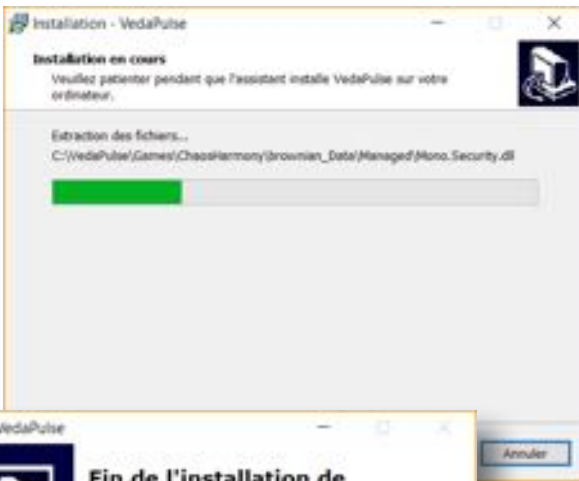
Installation - VedaPulse

Installation en cours

Veuillez patienter pendant que l'assistant installe VedaPulse sur votre ordinateur.

Extraction des fichiers...

C:\VedaPulse\Games\ChaosHarmony\brownian_Data\Managed\Mono.Security.dll

Annuler

VedaPulse

Fin de l'installation de